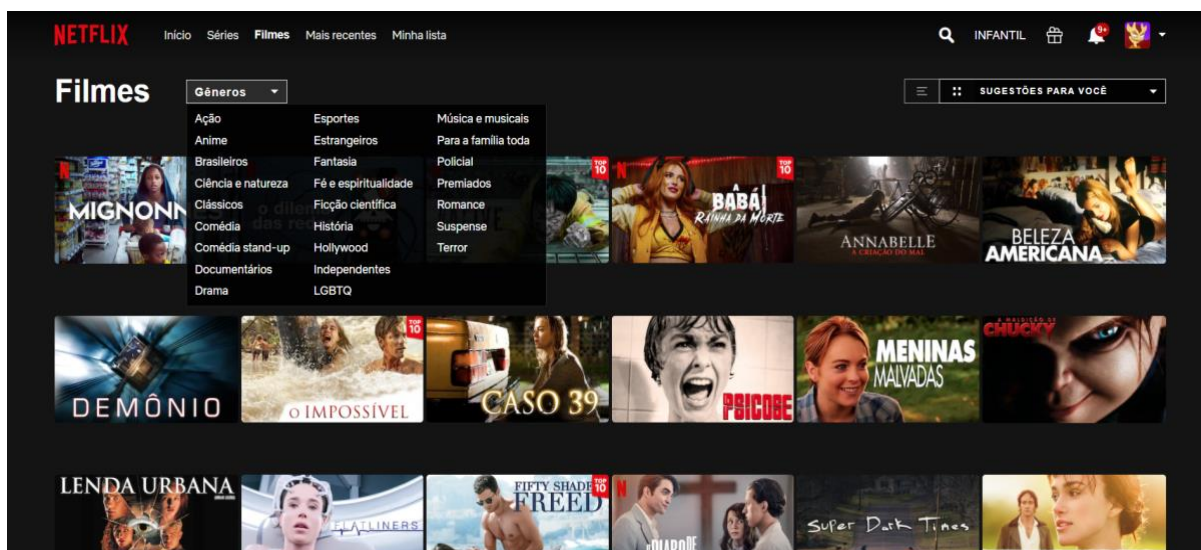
NETFLIX Início Séries Filmes Mais recentes Minha lista

INFANTIL 9+

Filmes Gêneros

SUGESTÕES PARA VOCÊ

Ação
Anime
Brasileiros
Ciência e natureza
Clássicos
Comédia
Comédia stand-up
Documentários
Drama

Esportes
Estrangeiros
Fantasia
Fé e espiritualidade
Ficção científica
História
Hollywood
Independentes
LGBTQ

Música e musicais
Para a família toda
Policial
Premiados
Romance
Suspense
Terror

MIGNONN

TOP 10

TOP 10 BABÁ RAINHA DA MORTE

ANNABELLE A CRIAÇÃO DO MAL

BELEZA AMERICANA

DEMÔNIO

TOP 10 O IMPOSSÍVEL

CASO 39

PSICOSE

MENINAS MALVADAS

A MALDIÇÃO DE CHUCKY

LENDA URBANA

FLATLINERS

TOP 10 FIFTY SHADES FREED

Super Dark Times